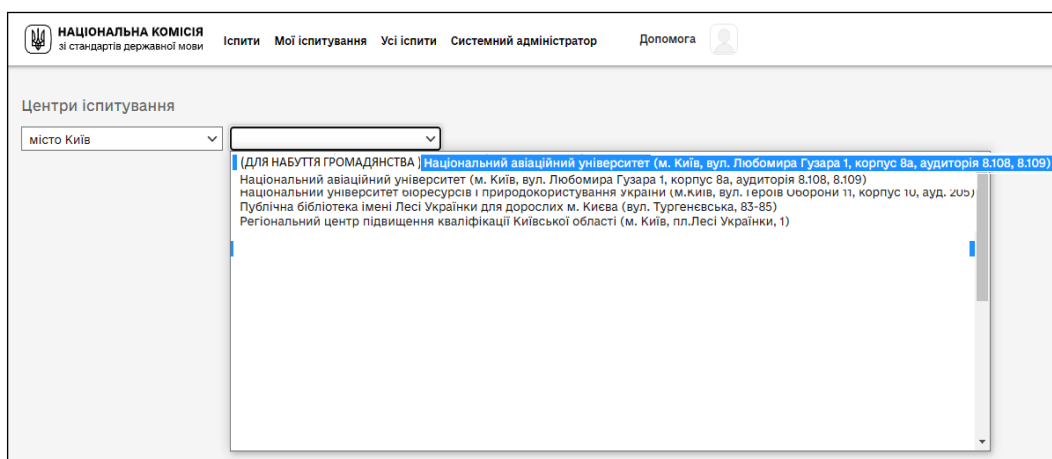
НАЦІОНАЛЬНА КОМІСІЯ
зі стандартів державної мови

Іспити Мої іспитування Усі іспити Системний адміністратор Допомога

Центри іспитування

місто Київ

(ДЛЯ НАБУТТЯ ГРОМАДЯНСТВА) Національний авіаційний університет (м. Київ, вул. Любомира Гузара 1, корпус 8а, аудиторія 8.108, 8.109)
Національний авіаційний університет (м. Київ, вул. Любомира Гузара 1, корпус 8а, аудиторія 8.108, 8.109)
Національний університет біоресурсів і природокористування України (м.Київ, вул. Героїв Оборони 11, корпус 10, ауд. 205)
Публічна бібліотека імені Лесі Українки для дорослих м. Києва (вул. Тургенєвська, 83-85)
Регіональний центр підвищення кваліфікації Київської області (м. Київ, пл.Лесі Українки, 1)